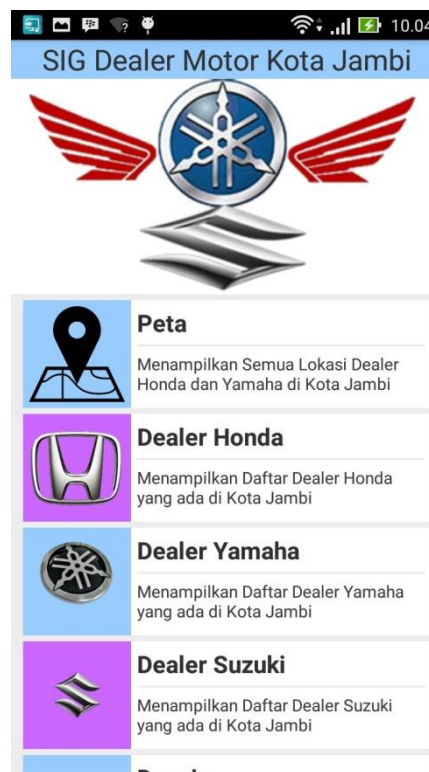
10.04

SIG Dealer Motor Kota Jambi

Peta

Menampilkan Semua Lokasi Dealer Honda dan Yamaha di Kota Jambi

Dealer Honda

Menampilkan Daftar Dealer Honda yang ada di Kota Jambi

Dealer Yamaha

Menampilkan Daftar Dealer Yamaha yang ada di Kota Jambi

Dealer Suzuki

Menampilkan Daftar Dealer Suzuki yang ada di Kota Jambi

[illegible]